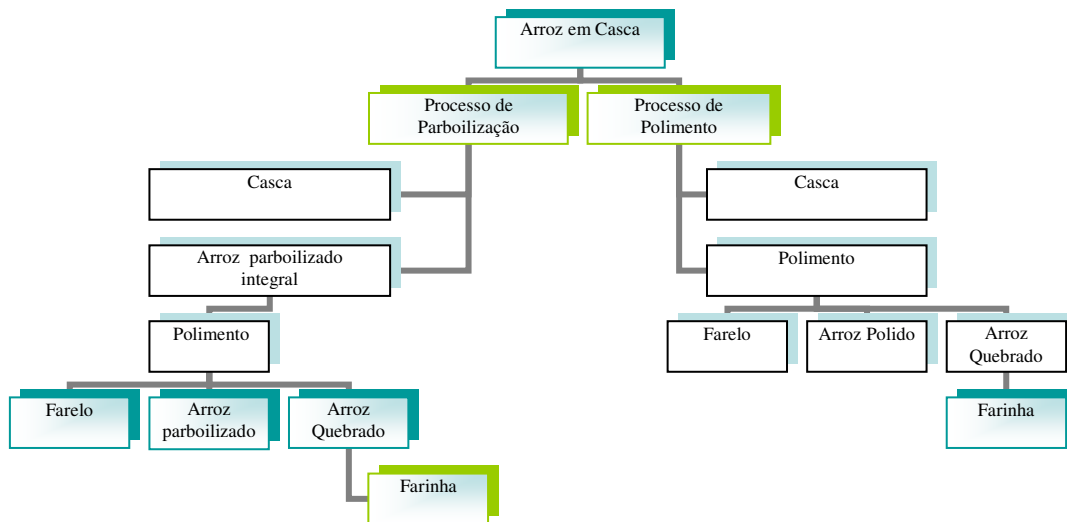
Arroz em Casca

Processo de Parboilização

Processo de Polimento

Casca

Arroz parboilizado integral

Polimento

Farelo

Arroz parboilizado

Arroz Quebrado

Farinha

Casca

Polimento

Farelo

Arroz Polido

Arroz Quebrado

Farinha